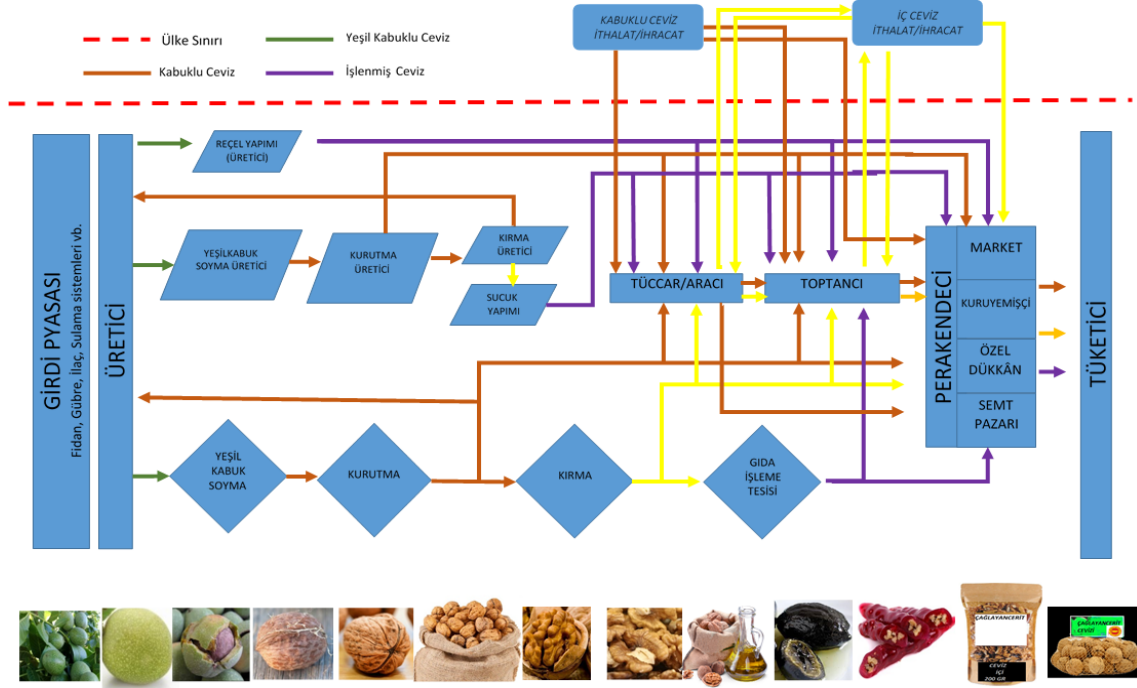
Ülke Sınırı
Yeşil Kabuklu Ceviz
Kabuklu Ceviz
İşlenmiş Ceviz

KABUKLU CEVİZ İTHALAT/İHRACAT
İÇ CEVİZ İTHALAT/İHRACAT

GİRDİ PYASASI
Fidan, Gübre, İlaç, Sulama sistemleri vb.

ÜRETİCİ

REÇEL YAPIMI (ÜRETİCİ)
YEŞİLKABUK SOYMA ÜRETİCİ
KURUTMA ÜRETİCİ
KIRMA ÜRETİCİ
SUCUK YAPIMI

TÜCCAR/ARACI
TOPTANCI

PERAKENDECİ
MARKET
KURUYEMİŞÇİ
ÖZEL DÜKKÂN
SEMT PAZARI

TÜKETİCİ

YEŞİL KABUK SOYMA
KURUTMA
KIRMA
GIDA İŞLEME TESİSİ

ÇAĞLAYANCERİT
CEVİZ İÇİ 200 GR
ÇAĞLAYANCERİT CEVİZİ